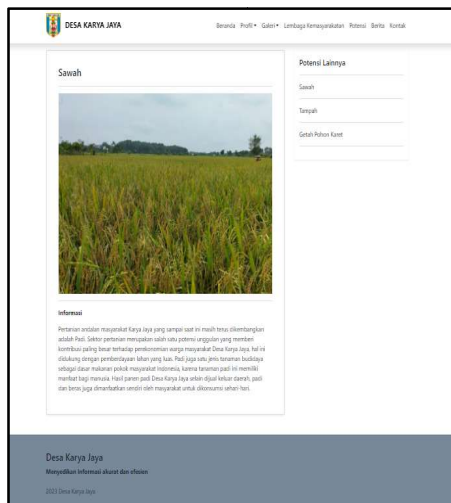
DESA KARYA JAYA

Beranda Profil▾ Galeri▾ Lembaga Kemasyarakatan Potensi Berita Kontak

Sawah

Informasi

Pertanian andalan masyarakat Karya Jaya yang sampai saat ini masih terus dikembangkan adalah Padi. Sektor pertanian merupakan salah satu potensi unggulan yang memberi kontribusi paling besar terhadap perekonomian warga masyarakat Desa Karya Jaya, hal ini didukung dengan pemberdayaan lahan yang luas. Padi juga satu jenis tanaman budidaya sebagai dasar makanan pokok masyarakat Indonesia, karena tanaman padi ini memiliki manfaat bagi manusia. Hasil panen padi Desa Karya Jaya selain dijual keluar daerah, padi dan beras juga dimanfaatkan sendiri oleh masyarakat untuk dikonsumsi sehari-hari.

Potensi Lainnya

Sawah

Tempah

Getah Pohon Karet

Desa Karya Jaya

Menyediakan informasi akurat dan efisien

2023 Desa Karya Jaya